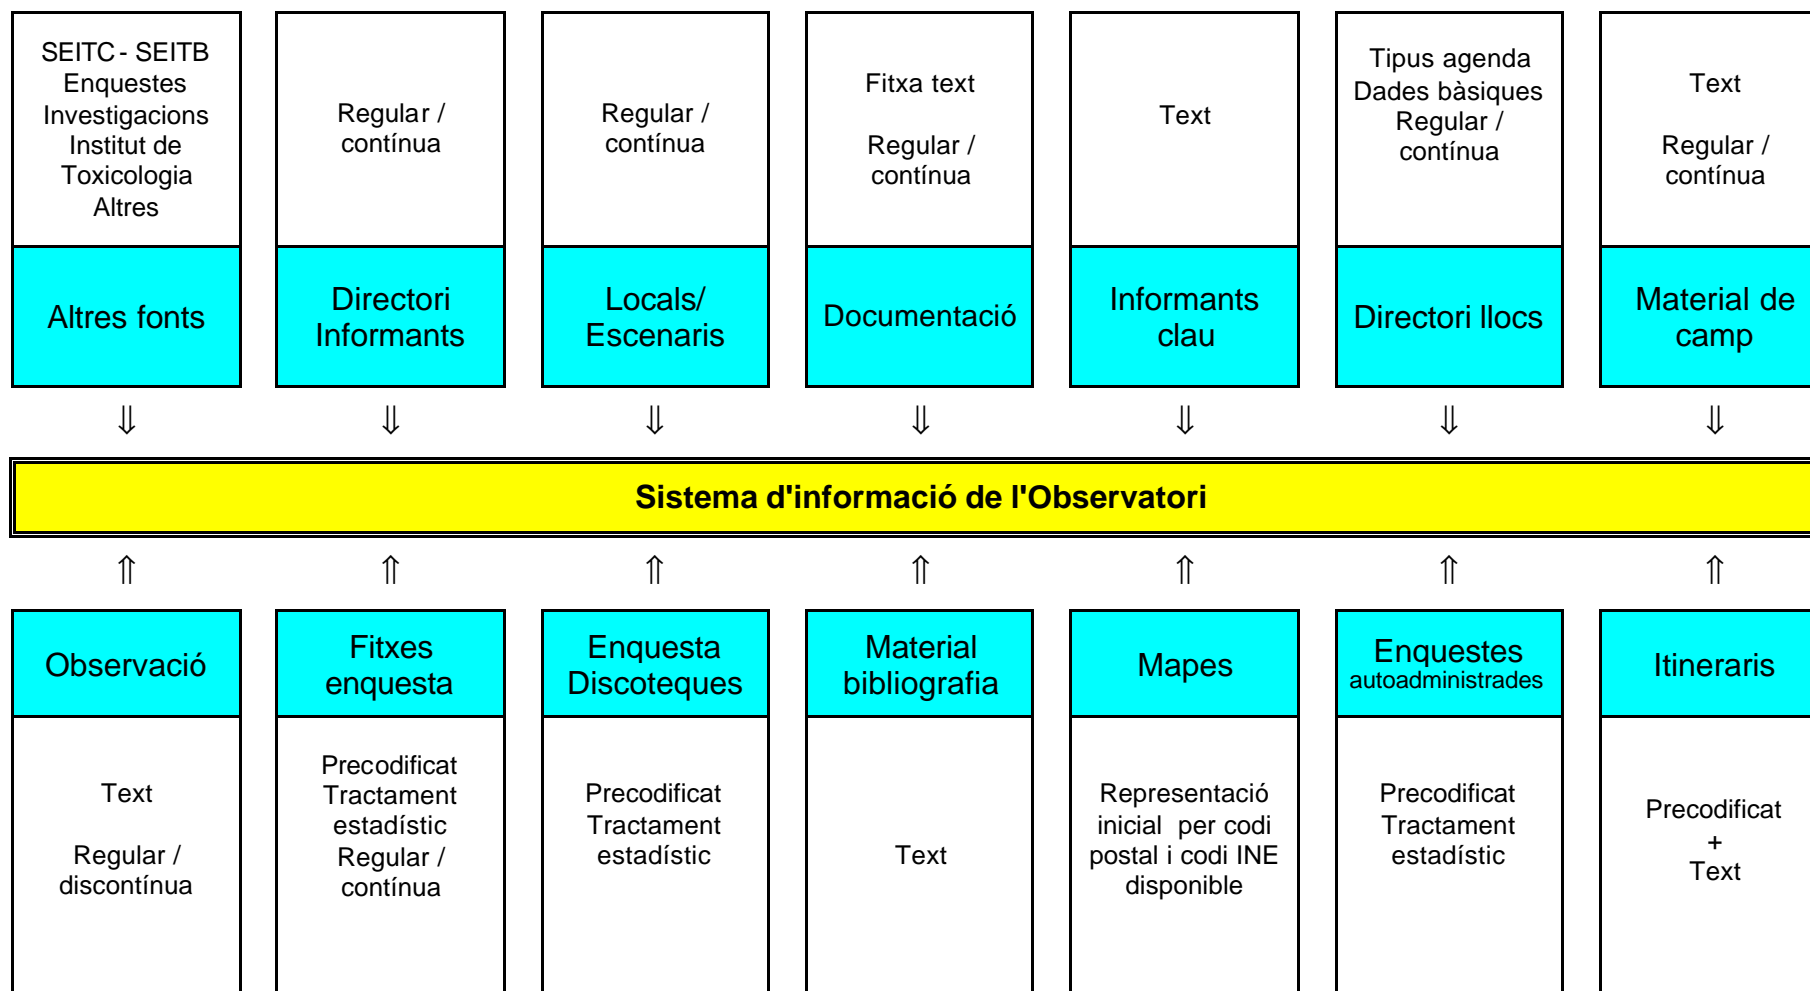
SEITC - SEITB
Enquestes
Investigacions
Institut de
Toxicologia
Altres

Altres fonts

⇓

Regular / contínua

Directori Informants

⇓

Regular / contínua

Locals/ Escenaris

⇓

Fitxa text

Regular / contínua

Documentació

⇓

Text

Informants clau

⇓

Tipus agenda
Dades bàsiques
Regular / contínua

Directori llocs

⇓

Text

Regular / contínua

Material de camp

⇓

Sistema d'informació de l'Observatori

⇑

Observació

Text

Regular / discontínua

⇑

Fitxes enquesta

Precodificat
Tractament estadístic
Regular / contínua

⇑

Enquesta Discoteques

Precodificat
Tractament estadístic

⇑

Material bibliografia

Text

⇑

Mapes

Representació inicial per codi postal i codi INE disponible

⇑

Enquestes autoadministrades

Precodificat
Tractament estadístic

⇑

Itineraris

Precodificat
+
Text